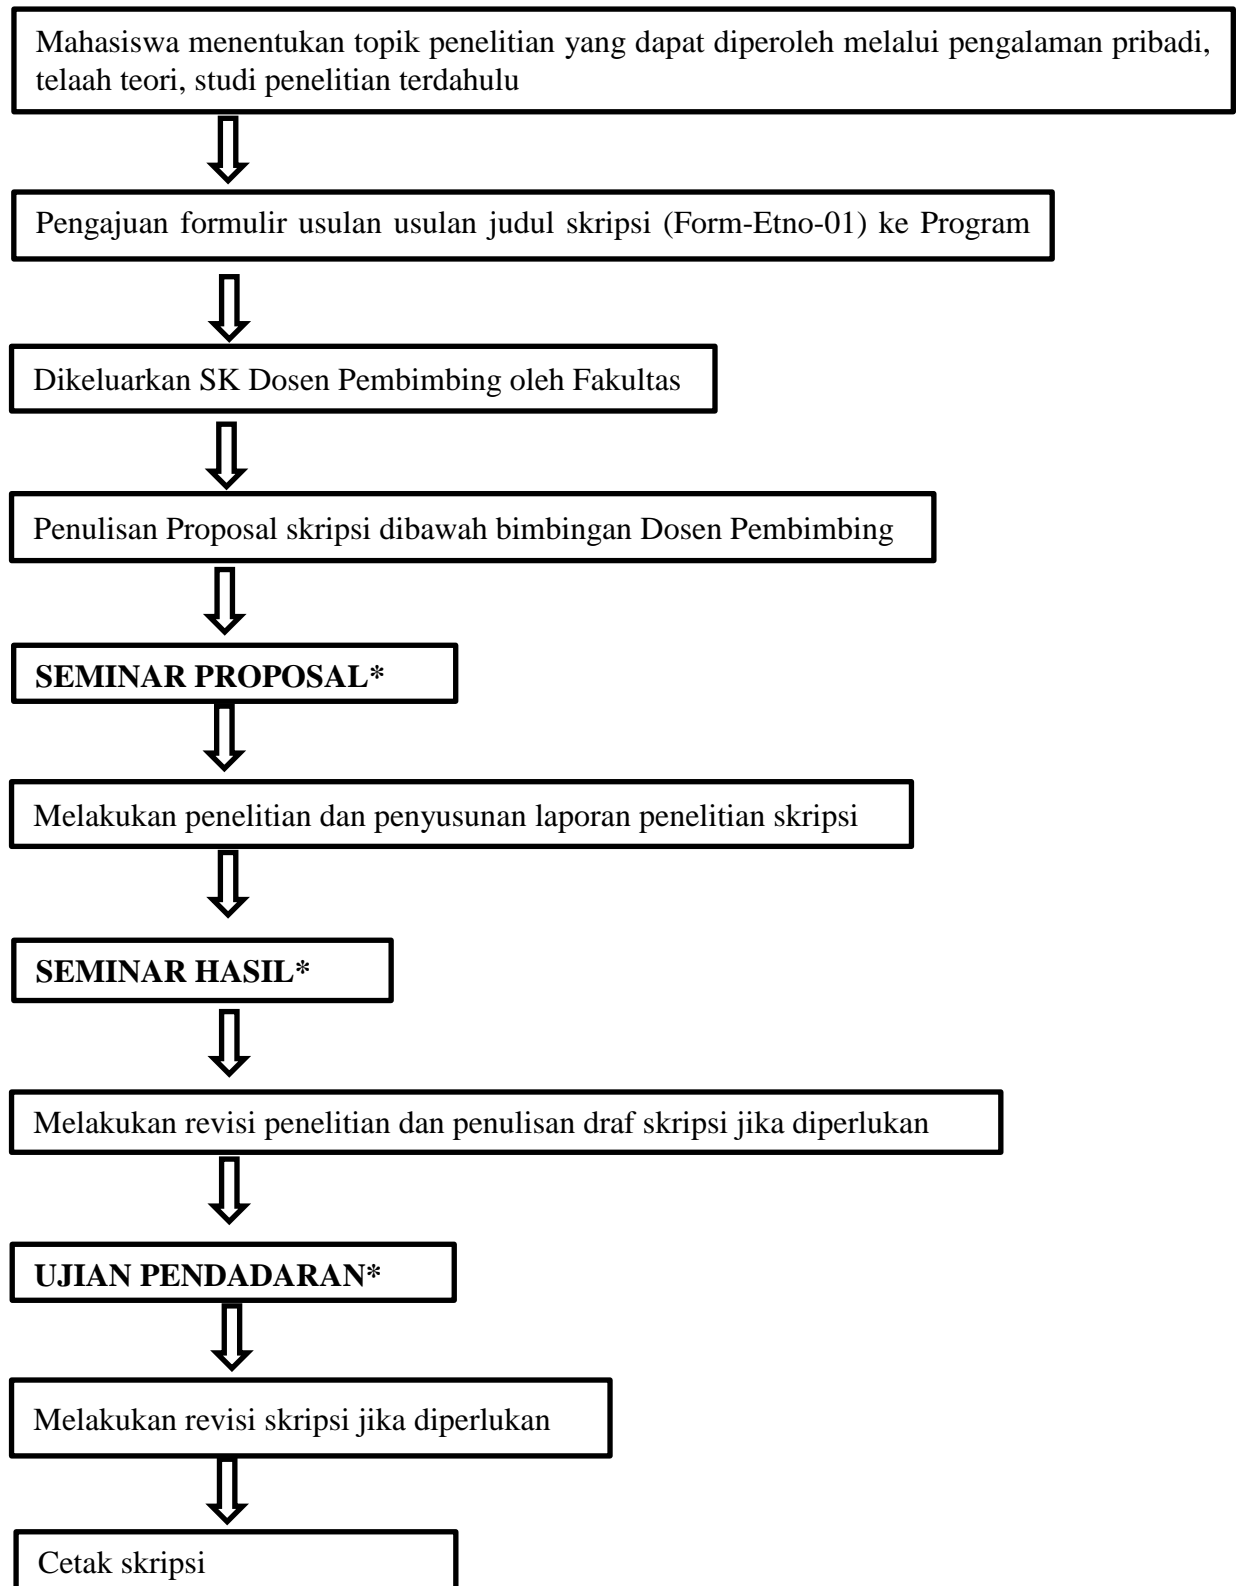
Mahasiswa menentukan topik penelitian yang dapat diperoleh melalui pengalaman pribadi, telaah teori, studi penelitian terdahulu

Pengajuan formulir usulan usulan judul skripsi (Form-Etno-01) ke Program

Dikeluarkan SK Dosen Pembimbing oleh Fakultas

Penulisan Proposal skripsi dibawah bimbingan Dosen Pembimbing

**SEMINAR PROPOSAL***

Melakukan penelitian dan penyusunan laporan penelitian skripsi

**SEMINAR HASIL***

Melakukan revisi penelitian dan penulisan draf skripsi jika diperlukan

**UJIAN PENDADARAN***

Melakukan revisi skripsi jika diperlukan

Cetak skripsi